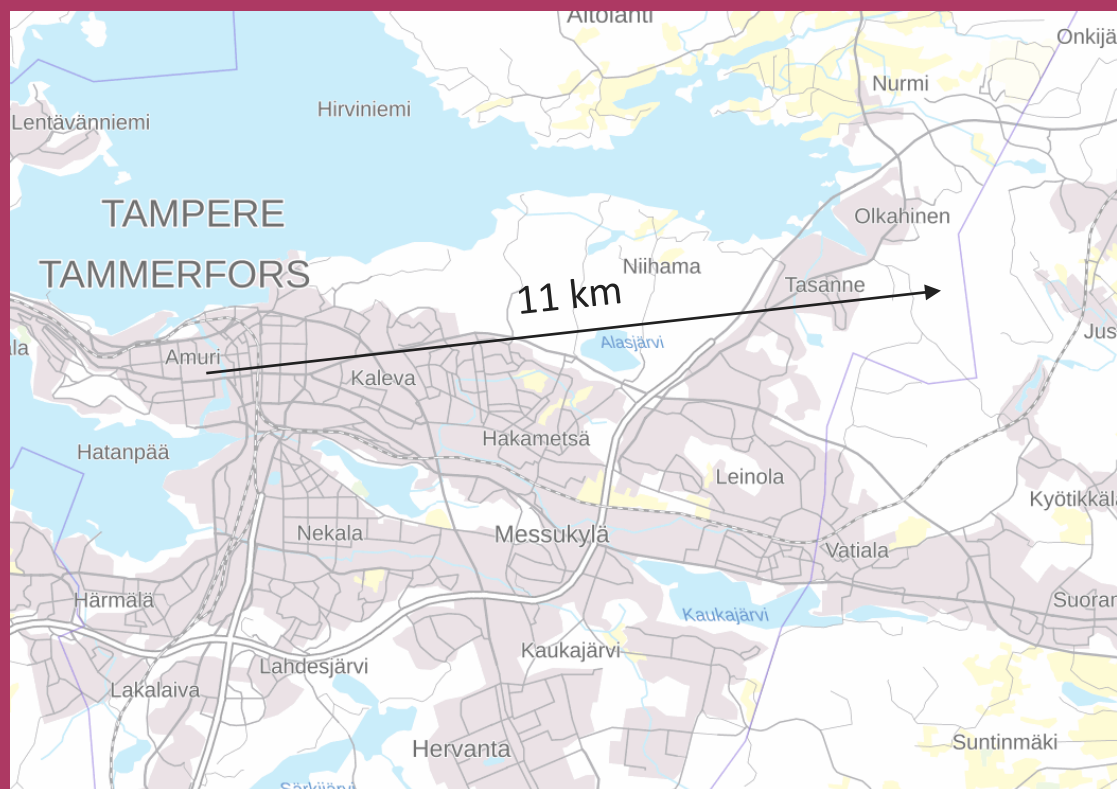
Aitolahti
Onkijä
Nurmi
Lentävänniemi
Hirviniemi
TAMPERE
TAMMERFORS
Olkahinen
Niihama
11 km
Tasanne
Jus
ala
Alasjärvi
Amuri
Kaleva
Hakametsä
Hatanpää
Leinola
Kyötikkälä
Nekala
Messukylä
Vatiala
Härmälä
Kaukajärvi
Suoran
Kaukajärvi
Lahdesjärvi
Lakalaiva
Hervanta
Suntinmäki
Särkijärvi